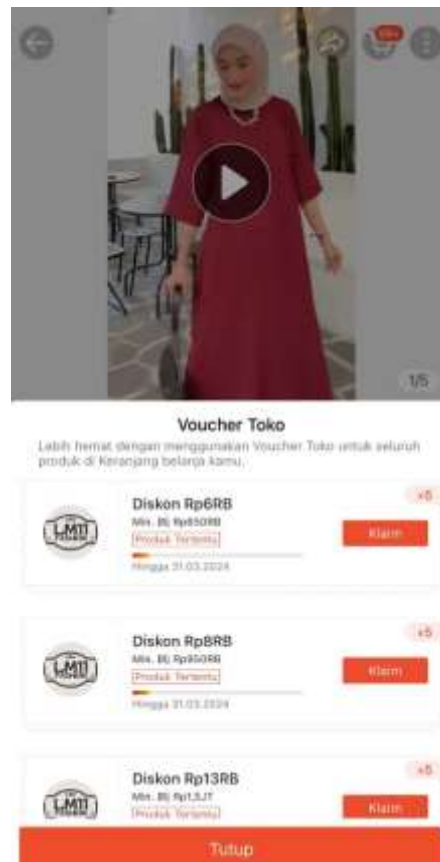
1/5

Voucher Toko

Lebih hemat dengan menggunakan Voucher Toko untuk seluruh produk di Keranjang belanja kamu.

LMII

Diskon Rp6RB

Min. Bl. Rp850RB

Produk Tertentu

Hingga 31.03.2024

x5

Klaim

LMII

Diskon Rp8RB

Min. Bl. Rp950RB

Produk Tertentu

Hingga 31.03.2024

x5

Klaim

LMII

Diskon Rp13RB

Min. Bl. Rp1,5JT

Produk Tertentu

x5

Klaim

Tutup